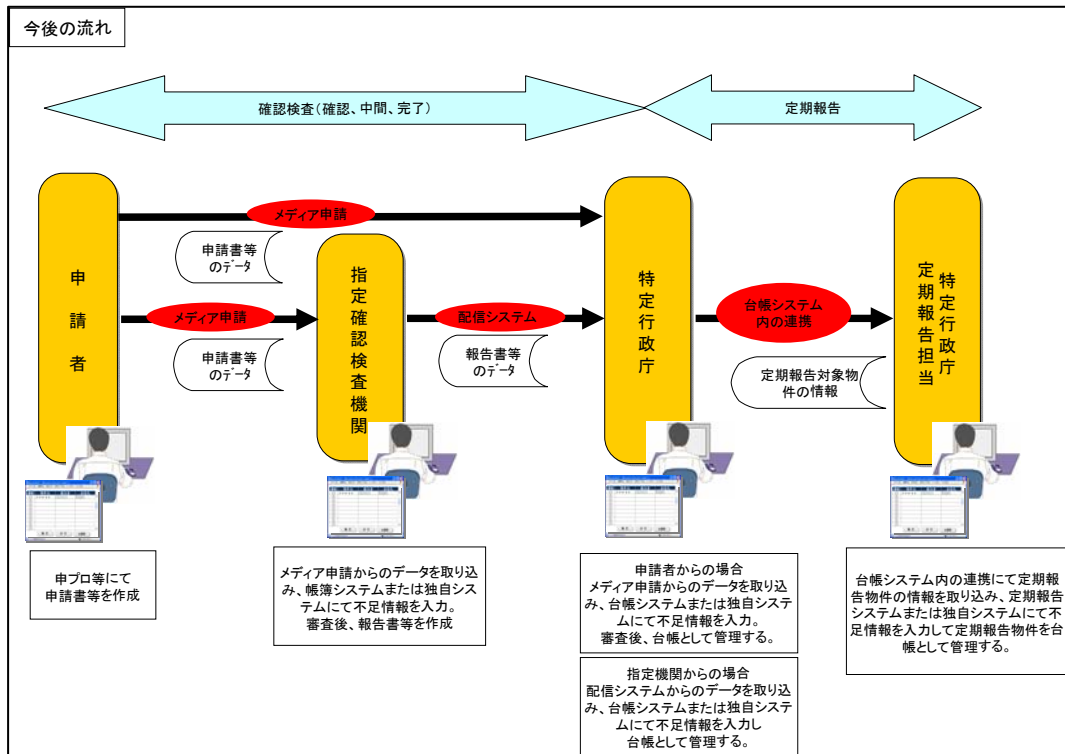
今後の流れ

確認検査（確認、中間、完了）

定期報告

申請者

メディア申請

申請書等のデータ

メディア申請

申請書等のデータ

指定確認検査機関

配信システム

報告書等のデータ

特定行政庁

台帳システム内の連携

定期報告対象物件の情報

特定行政庁

定期報告担当

申プロ等にて申請書等を作成

メディア申請からのデータを取り込み、帳簿システムまたは独自システムにて不足情報を入力。
審査後、報告書等を作成

申請者からの場合
メディア申請からのデータを取り込み、台帳システムまたは独自システムにて不足情報を入力。
審査後、台帳として管理する。

指定機関からの場合
配信システムからのデータを取り込み、台帳システムまたは独自システムにて不足情報を入力し台帳として管理する。

台帳システム内の連携にて定期報告物件の情報を取り込み、定期報告システムまたは独自システムにて不足情報を入力して定期報告物件を台帳として管理する。